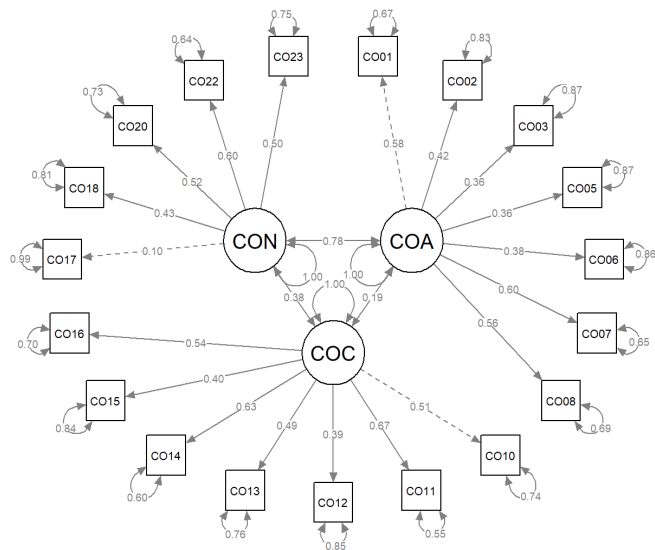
0.75
0.67
0.64
0.83
CO23
CO01
CO22
CO02
0.73
0.87
CO20
CO03
0.60
0.50
0.58
0.42
0.81
0.87
CO18
0.52
0.36
CO05
0.43
0.36
CON
0.78
COA
0.99
CO17
0.10
0.38
0.86
CO06
1.00
1.00
1.00
0.60
0.38
0.19
CO07
0.65
CO16
0.70
0.54
COC
0.56
0.40
CO15
0.51
CO08
0.63
0.84
0.69
0.49
0.67
0.39
CO10
CO14
0.74
0.60
CO13
CO11
CO12
0.76
0.55
0.85